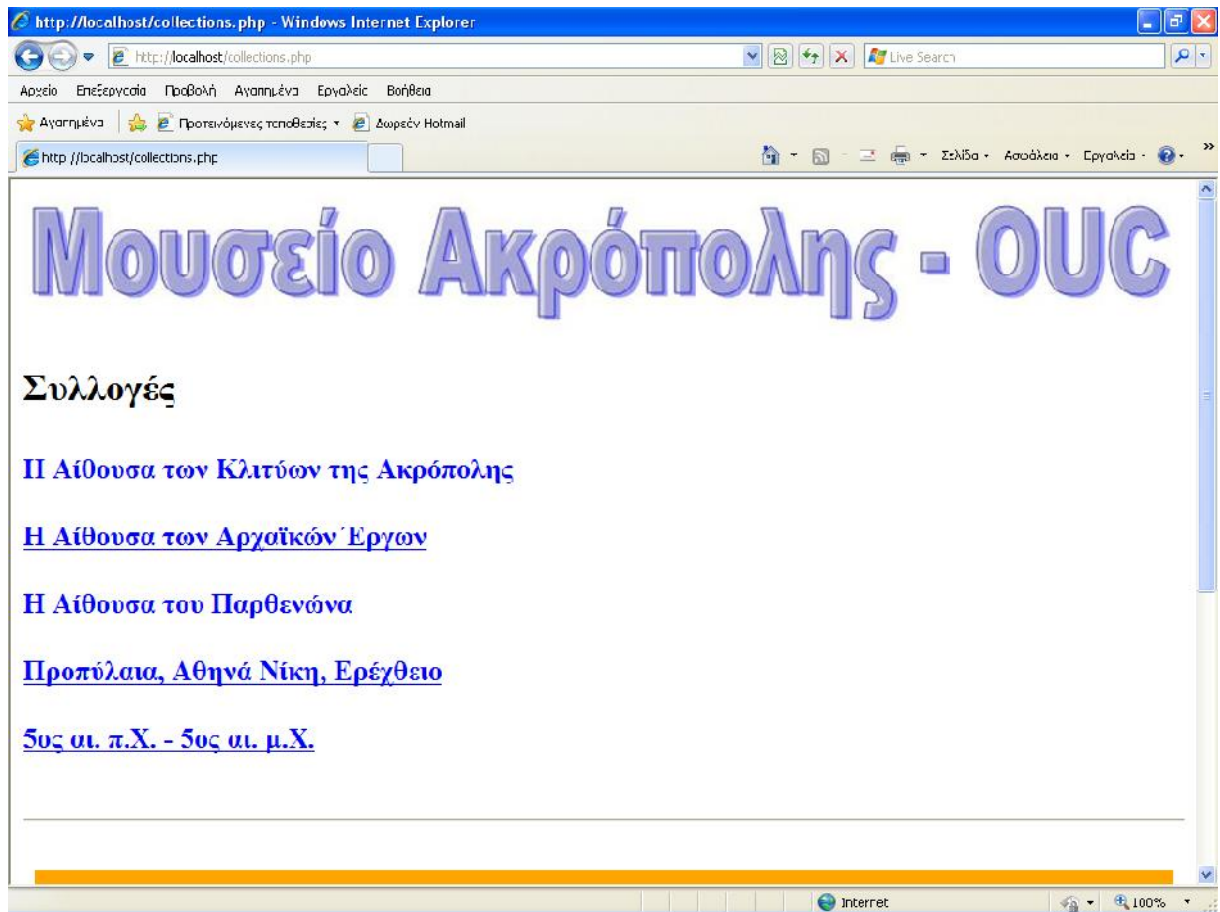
http://localhost/collections.php - Windows Internet Explorer

http://localhost/collections.php

Live Search

Αρχείο Επεξεργασία Προβολή Αγαπημένα Εργαλεία Βοήθεια

Αγαπημένα Προτεινόμενες τοποθεσίες Δωρεάν Hotmail

http://localhost/collections.php

Σελίδα Ασφάλεια Εργαλεία

Μουσείο Ακρόπολης - OUC

Συλλογές

Η Αίθουσα των Κλιτύων της Ακρόπολης

Η Αίθουσα των Αρχαϊκών Έργων

Η Αίθουσα του Παρθενώνα

Προπύλαια, Αθηνά Νίκη, Ερέχθειο

5ος αι. π.Χ. - 5ος αι. μ.Χ.

Internet

100%